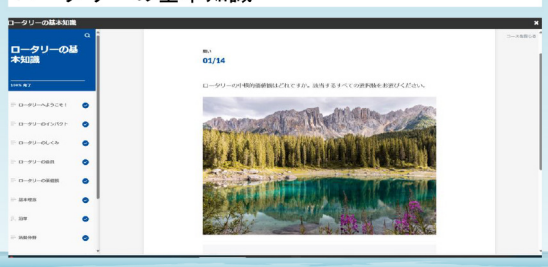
ロータリーの基本知識

ロータリーの基本知識

100% 完了

ロータリーへようこそ！

ロータリーのインパクト

ロータリーのしくみ

ロータリーの会員

ロータリーの基礎

基本理念

沿革

奉仕分野

コース受講に戻る

問い

01/14

ロータリーの中核的価値観はどれですか。該当するすべての選択肢を選んでください。